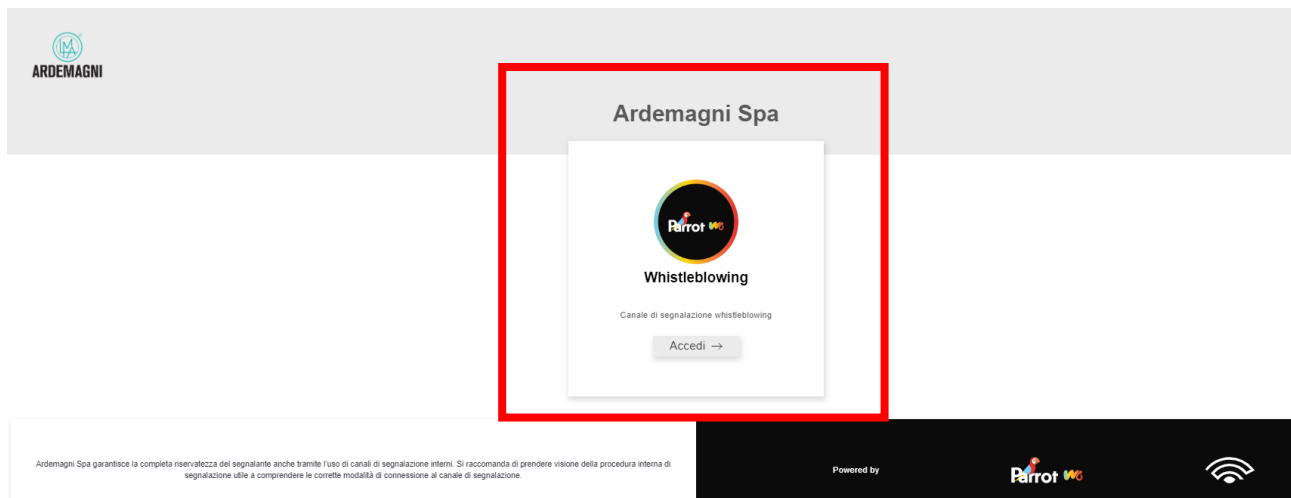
ARDEMAGNI

Ardemagni Spa

Parrot WB

Whistleblowing

Canale di segnalazione whistleblowing

Accedi →

Ardemagni Spa garantisce la completa riservatezza del segnalante anche tramite l'uso di canali di segnalazione interni. Si raccomanda di prendere visione della procedura interna di segnalazione utile a comprendere le corrette modalità di connessione al canale di segnalazione.

Powered by

Parrot WB